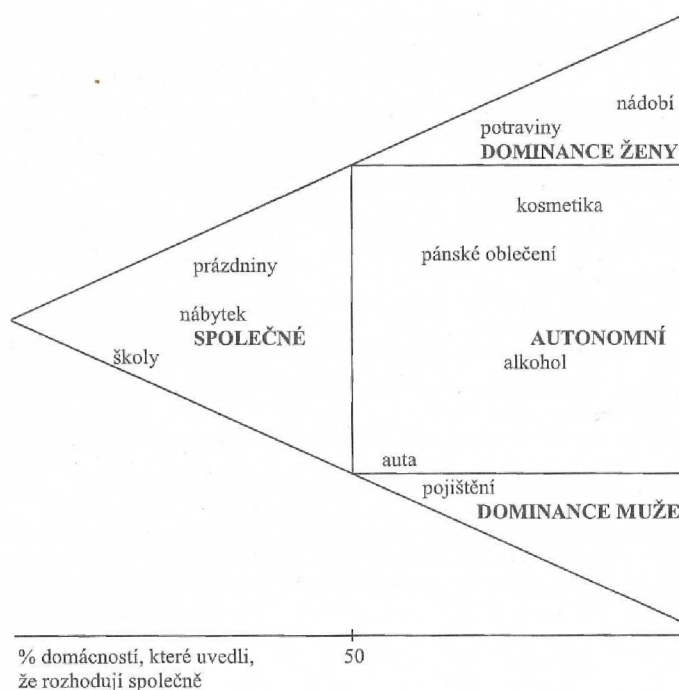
nádobí

potraviny
DOMINANCE ŽENY

kosmetika

prázdniny

pánské oblečení

nábytek
SPOLEČNÉ

AUTONOMNÍ

školy

alkohol

auta

pojištění

DOMINANCE MUŽE

% domácností, které uvedli, že rozhodují společně

50